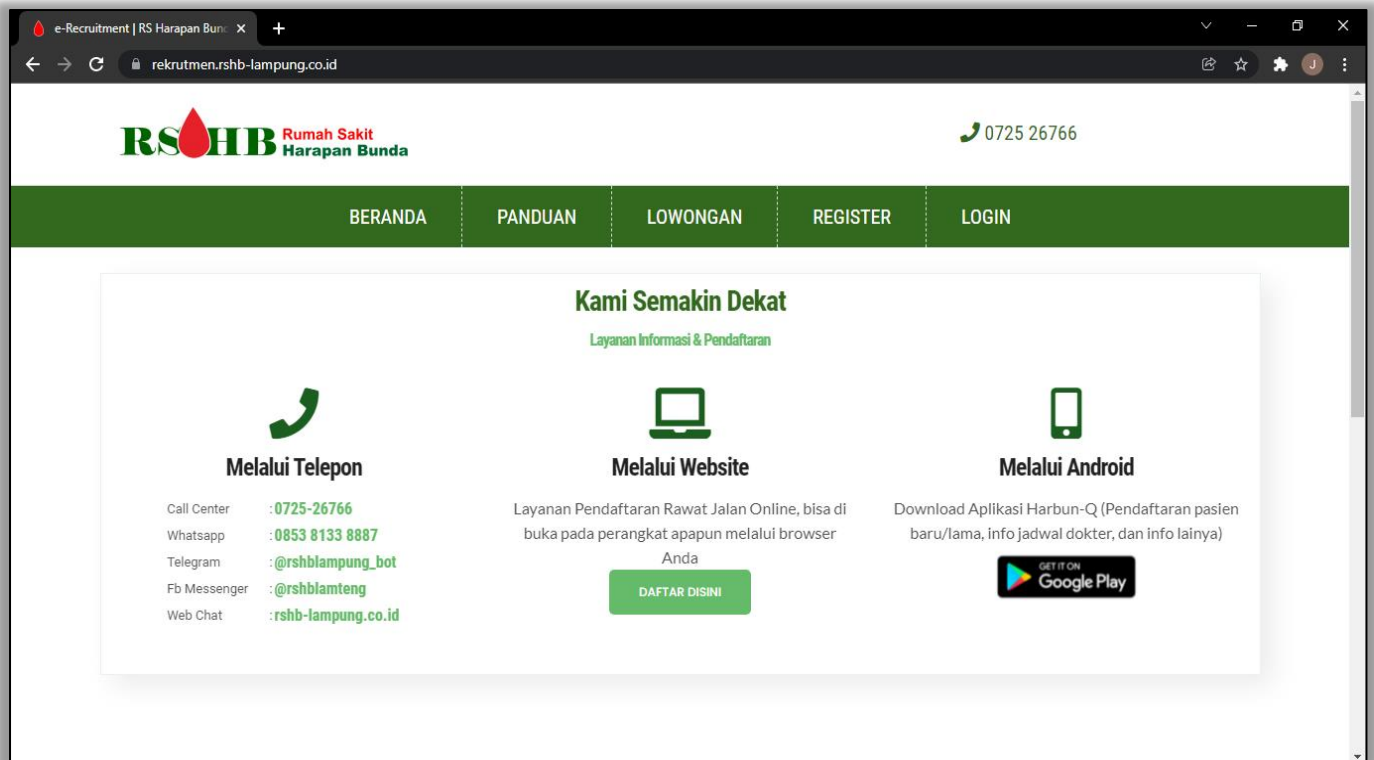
e-Recruitment | RS Harapan Bund ×

rekrutmen.rshb-lampung.co.id

J

RSHB Rumah Sakit Harapan Bunda

0725 26766

BERANDA PANDUAN LOWONGAN REGISTER LOGIN

Kami Semakin Dekat

Layanan Informasi & Pendaftaran

Melalui Telepon

| Call Center | : 0725-26766 |
|---|---|
| Whatsapp | : 0853 8133 8887 |
| Telegram | : @rshblampung_bot |
| Fb Messenger | : @rshblamteng |
| Web Chat | : rshb-lampung.co.id |

Melalui Website

Layanan Pendaftaran Rawat Jalan Online, bisa di buka pada perangkat apapun melalui browser Anda

DAFTAR DISINI

Melalui Android

Download Aplikasi Harbun-Q (Pendaftaran pasien baru/lama, info jadwal dokter, dan info lainya)

GET IT ON Google Play